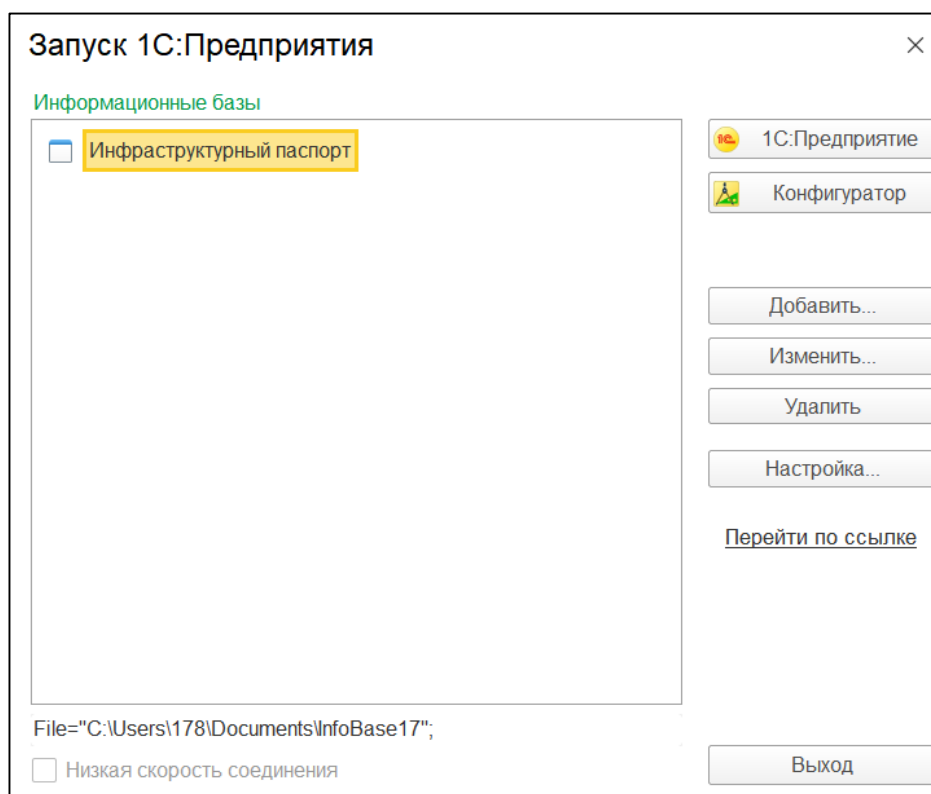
Запуск 1С:Предприятия

×

Информационные базы

Инфраструктурный паспорт

1С:Предприятие

Конфигуратор

Добавить...

Изменить...

Удалить

Настройка...

Перейти по ссылке

File="C:\Users\178\Documents\InfoBase17";

Низкая скорость соединения

Выход